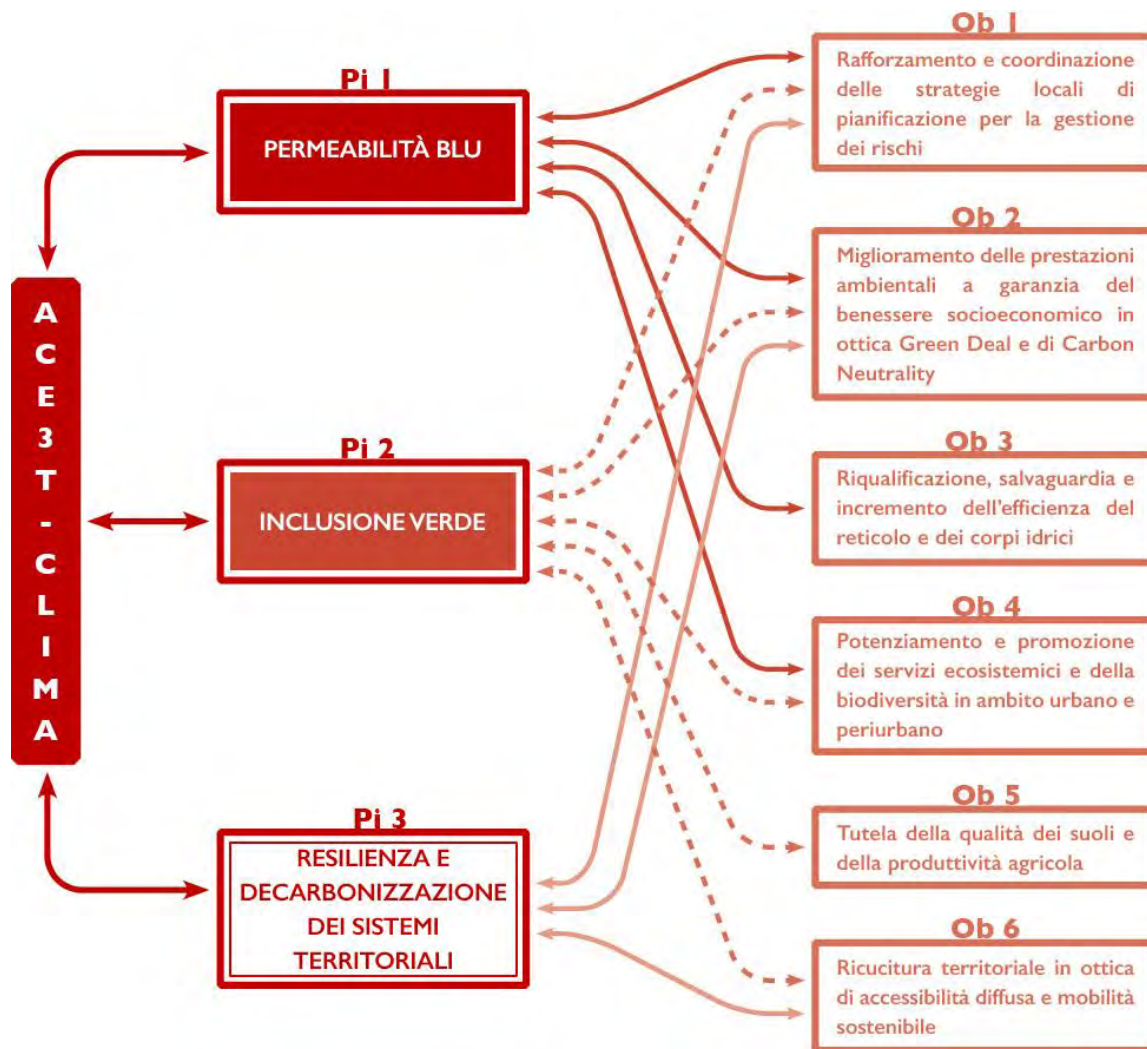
A
C
E
3
T
-
C
L
I
M
A

Pi 1
PERMEABILITÀ BLU

Pi 2
INCLUSIONE VERDE

Pi 3
RESILIENZA E DECARBONIZZAZIONE DEI SISTEMI TERRITORIALI

Ob 1
Rafforzamento e coordinazione delle strategie locali di pianificazione per la gestione dei rischi

Ob 2
Miglioramento delle prestazioni ambientali a garanzia del benessere socioeconomico in ottica Green Deal e di Carbon Neutrality

Ob 3
Riqualificazione, salvaguardia e incremento dell'efficienza del reticolo e dei corpi idrici

Ob 4
Potenziamento e promozione dei servizi ecosistemici e della biodiversità in ambito urbano e periurbano

Ob 5
Tutela della qualità dei suoli e della produttività agricola

Ob 6
Ricucitura territoriale in ottica di accessibilità diffusa e mobilità sostenibile